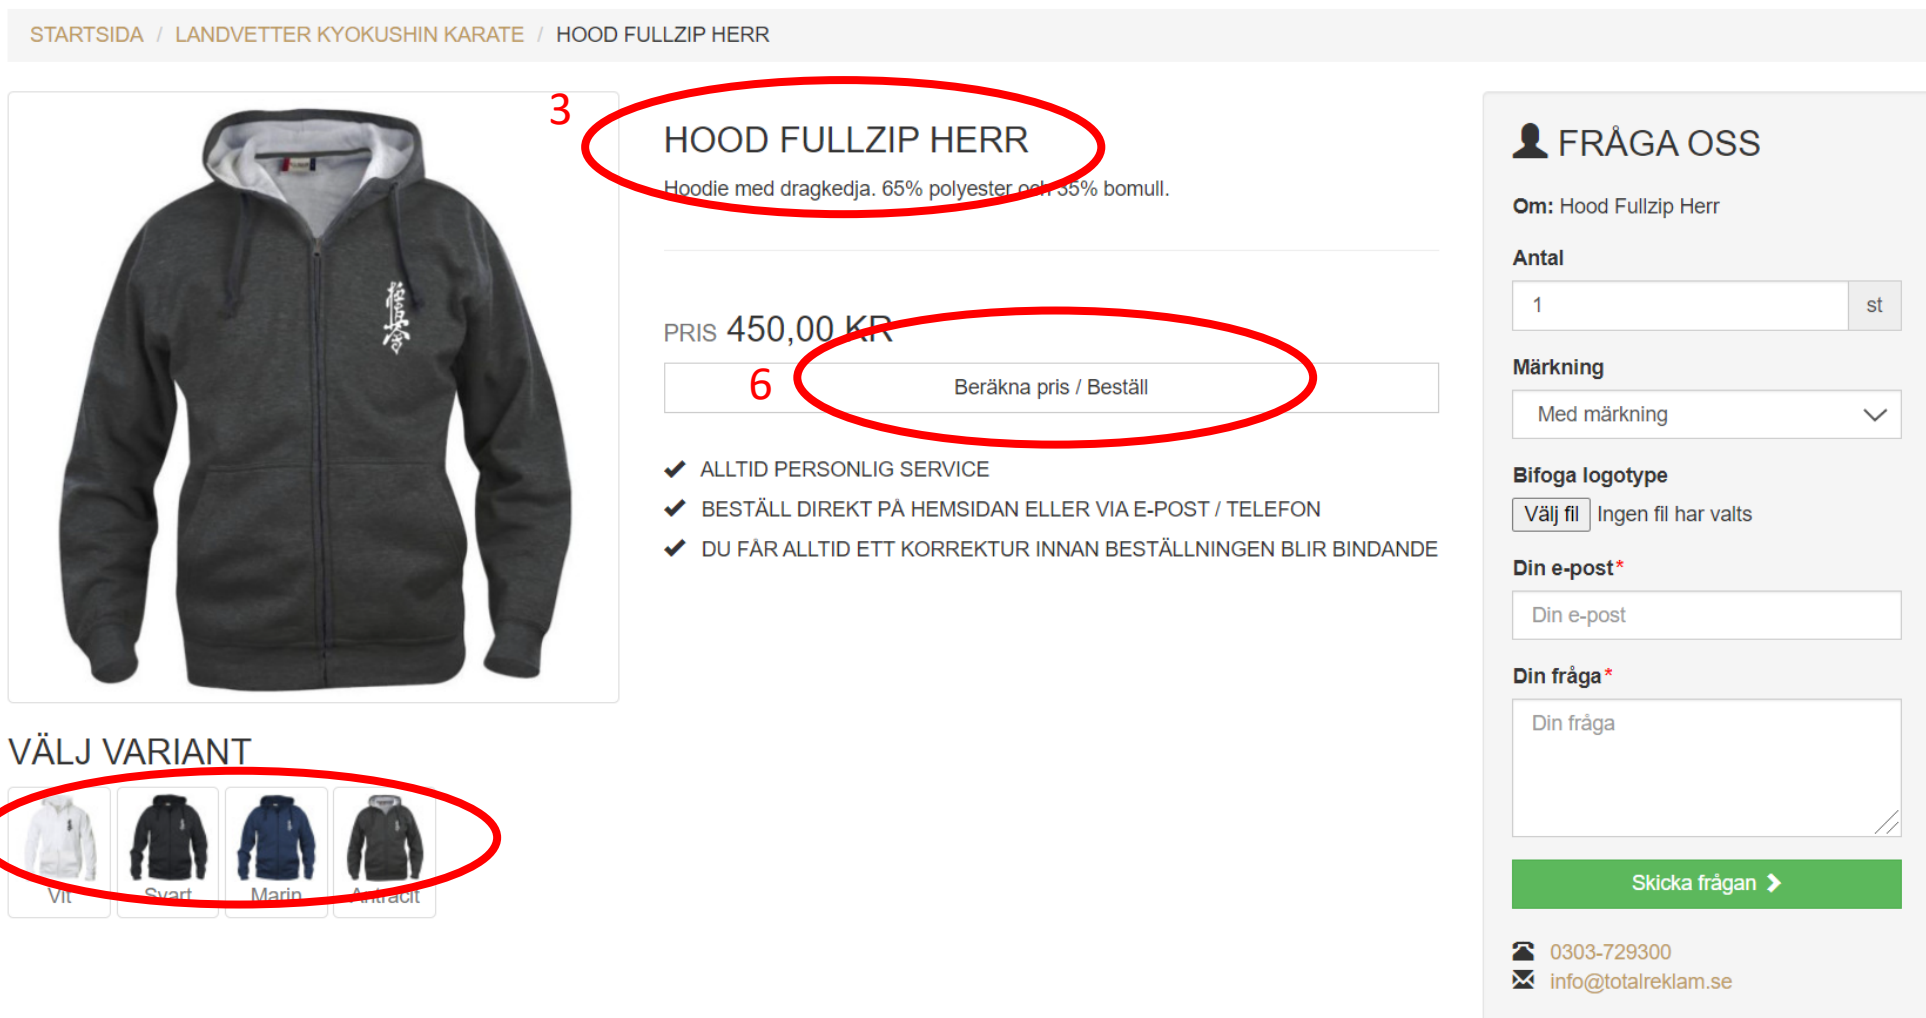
STARTSIDA / LANDVETTER KYOKUSHIN KARATE / HOOD FULLZIP HERR

3

HOOD FULLZIP HERR

Hoodie med dragkedja. 65% polyester och 35% bomull.

PRIS 450,00 KR

6

Beräkna pris / Beställ

ALLTID PERSONLIG SERVICE

BESTÄLL DIREKT PÅ HEMSIDAN ELLER VIA E-POST / TELEFON

DU FÅR ALLTID ETT KORREKTUR INNAN BESTÄLLNINGEN BLIR BINDANDE

VÄLJ VARIANT

Vit

Svart

Marin

Antracit

FRÅGA OSS

Om: Hood Fullzip Herr

Antal

1

st

Märkning

Med märkning

Bifoga logotype

Välj fil Ingen fil har valts

Din e-post*

Din e-post

Din fråga*

Din fråga

Skicka frågan

0303-729300

info@totalreklam.se